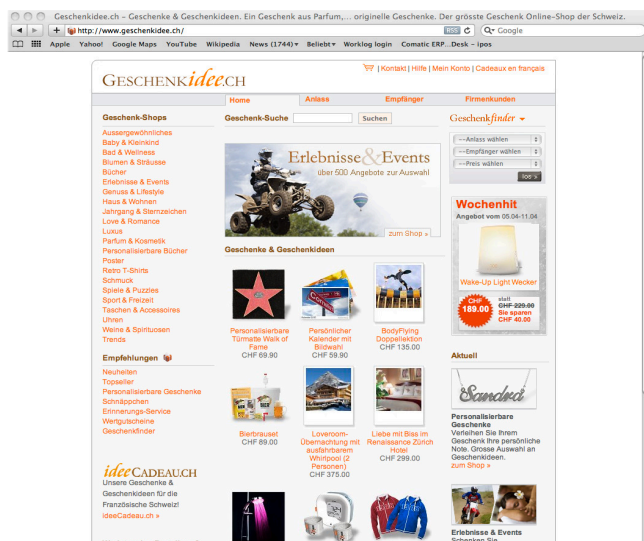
Geschenkidee.ch – Geschenke & Geschenkideen. Ein Geschenk aus Parfum,... originelle Geschenke. Der grösste Geschenk Online-Shop der Schweiz.

http://www.geschenkidee.ch/

RSS

Q- Google

Apple Yahoo! Google Maps YouTube Wikipedia News (1744) Beliebt Worklog login Comatic ERP...Desk – ipos

GESCHENKidee.CH

| Kontakt | Hilfe | Mein Konto | Cadeaux en français

Home Anlass Empfänger Firmenkunden

Geschenk-Shops

Aussergewöhnliches
Baby & Kleinkind
Bad & Wellness
Blumen & Sträusse
Bücher
Erlebnisse & Events
Genuss & Lifestyle
Haus & Wohnen
Jahrgang & Sternzeichen
Love & Romance
Luxus
Parfum & Kosmetik
Personalisierbare Bücher
Poster
Retro T-Shirts
Schmuck
Spiele & Puzzles
Sport & Freizeit
Taschen & Accessoires
Uhren
Weine & Spirituosen
Trends

Empfehlungen

Neuheiten
Topseller
Personalisierbare Geschenke
Schnäppchen
Erinnerungs-Service
Wertgutscheine
Geschenkfinder

ideeCADEAU.CH
Unsere Geschenke & Geschenkideen für die Französische Schweiz!
ideeCadeau.ch »

Geschenk-Suche Suchen

Erlebnisse & Events
über 500 Angebote zur Auswahl
zum Shop »

Geschenke & Geschenkideen

Personalisierbare Türmatte Walk of Fame
CHF 69.90

Persönlicher Kalender mit Bildwahl
CHF 59.90

BodyFlying Doppellektion
CHF 135.00

Bierbrauset
CHF 89.00

Loveroom-Übernachtung mit ausfahrbarem Whirlpool (2 Personen)
CHF 375.00

Liebe mit Biss im Renaissance Zürich Hotel
CHF 299.00

Geschenkfinder

--Anlass wählen
--Empfänger wählen
--Preis wählen
los »

Wochenhit
Angebot vom 05.04.-11.04

Wake-Up Light Wecker

CHF 189.00
statt CHF 229.00
Sie sparen CHF 40.00

Aktuell

Sandra

Personalisierbare Geschenke
Verleihen Sie Ihrem Geschenk Ihre persönliche Note. Grosse Auswahl an Geschenkideen.
zum Shop »

Erlebnisse & Events
Schenken Sie